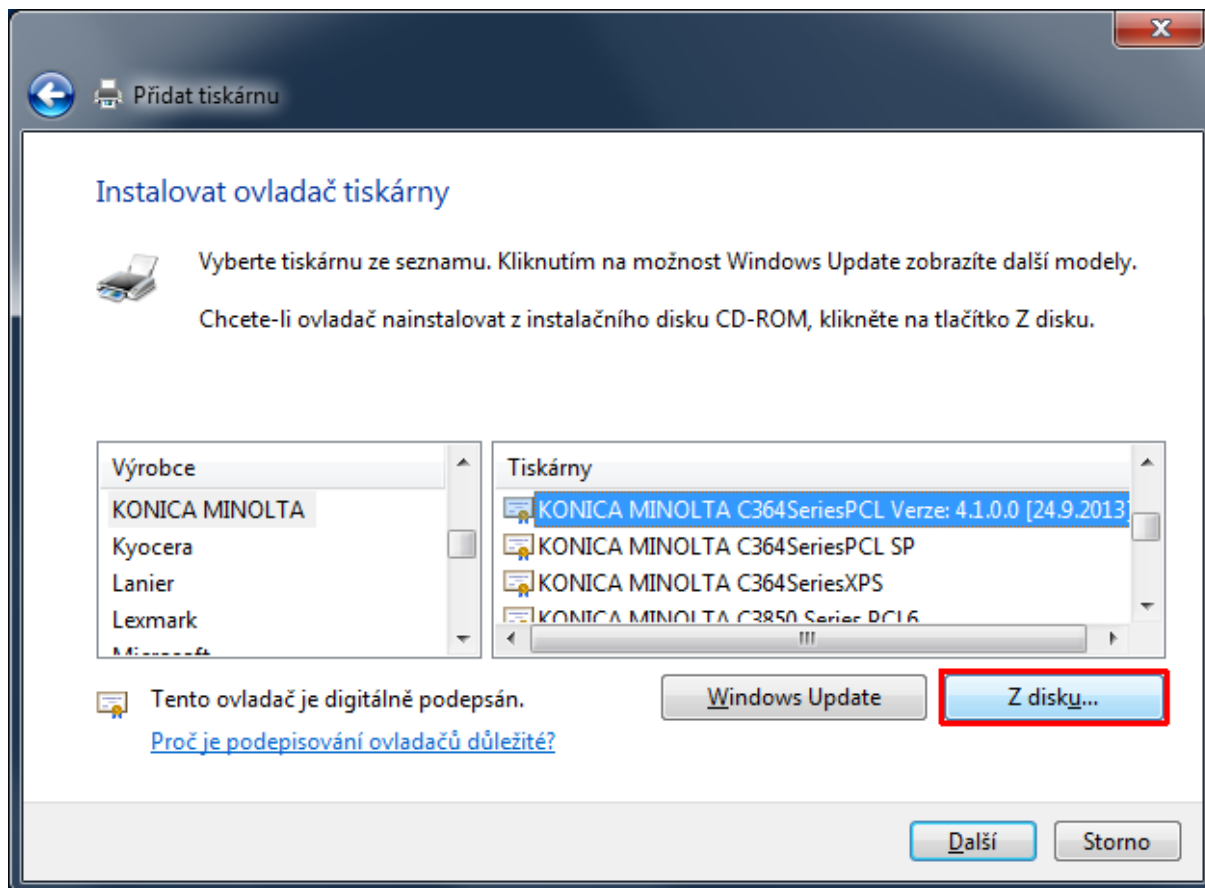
Přidat tiskárnu

Instalovat ovladač tiskárny

Vyberte tiskárnu ze seznamu. Kliknutím na možnost Windows Update zobrazíte další modely.

Chcete-li ovladač nainstalovat z instalačního disku CD-ROM, klikněte na tlačítko Z disku.

Výrobce
KONICA MINOLTA
Kyocera
Lanier
Lexmark
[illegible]

Tiskárny
KONICA MINOLTA C364SeriesPCL Verze: 4.1.0.0 [24.9.2013]
KONICA MINOLTA C364SeriesPCL SP
KONICA MINOLTA C364SeriesXPS
KONICA MINOLTA C3850 Series PCL6

Tento ovladač je digitálně podepsán.
Proč je podepisování ovladačů důležité?

Windows Update
Z disku...

Další
Storno